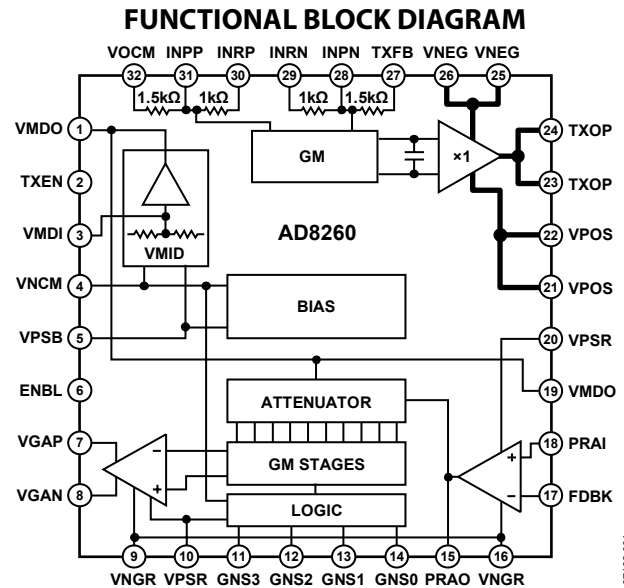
FUNCTIONAL BLOCK DIAGRAM

VOCM INPP INRP INRN INPN TXFB VNEG VNEG

32 31 30 29 28 27 26 25

1.5kΩ 1kΩ 1kΩ 1.5kΩ

VMDO 1
TXEN 2
VMDI 3
VNCM 4
VPSB 5
ENBL 6
VGAP 7
VGAN 8

GM
×1
VMID
AD8260
BIAS
ATTENUATOR
GM STAGES
LOGIC

24 TXOP
23 TXOP
22 VPOS
21 VPOS
20 VPSR
19 VMDO
18 PRAI
17 FDBK

9 10 11 12 13 14 15 16

VNGR VPSR GNS3 GNS2 GNS1 GNS0 PRAO VNGR